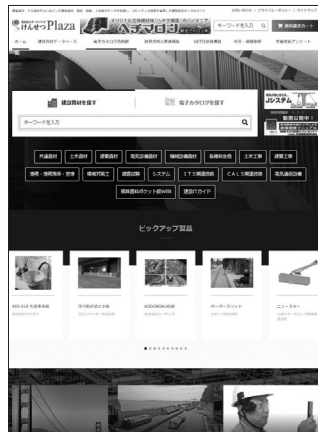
けんせつPlaza

ヘキサロン

キーワードを入力

資料請求カート

ホーム

建設資材データベース

電子カタログ＆動画

NETIS技術情報

ピックアップ製品

建設資材を探す

電子カタログを探す

キーワードを入力

Jシステム

動画公開中！

共通資材

土木資材

建築資材

電気設備資材

機械設備資材

長寿命化

土木工事

建築工事

情報・情報通信・安全

機械労務

建設試験

システム

ＩＴＳ関連技術

ＣＡＬＳ関連技術

電気通信設備

積算資料ポケット版WEB

建設ガイド

ポーダーネット

ニュースター

KODOKOKUSEI

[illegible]